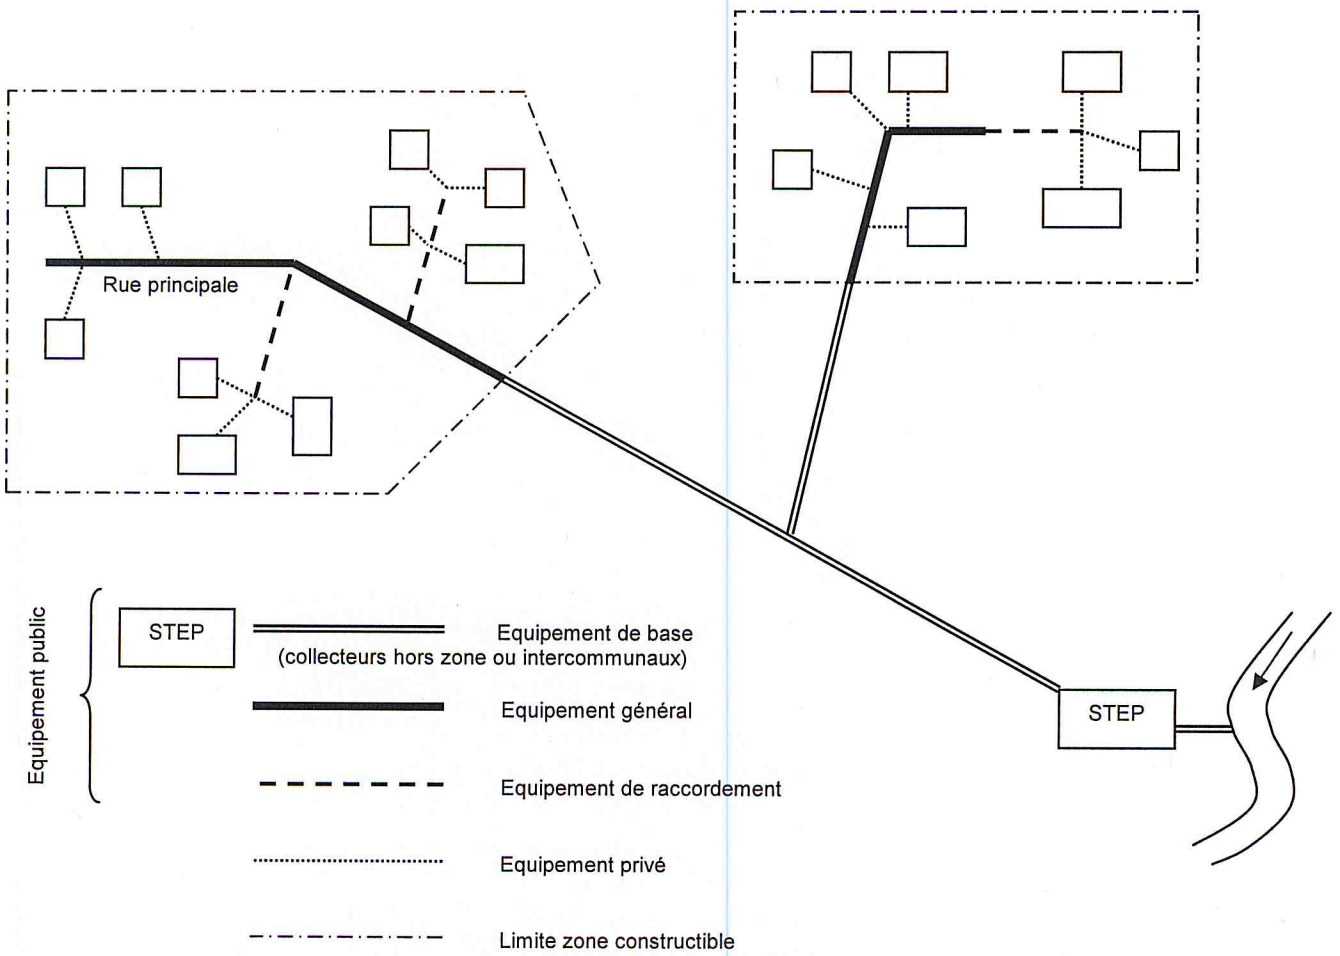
Rue principale

STEP

Equipement public

STEP

Equipement de base
(collecteurs hors zone ou intercommunaux)

Equipement général

Equipement de raccordement

Equipement privé

Limite zone constructible